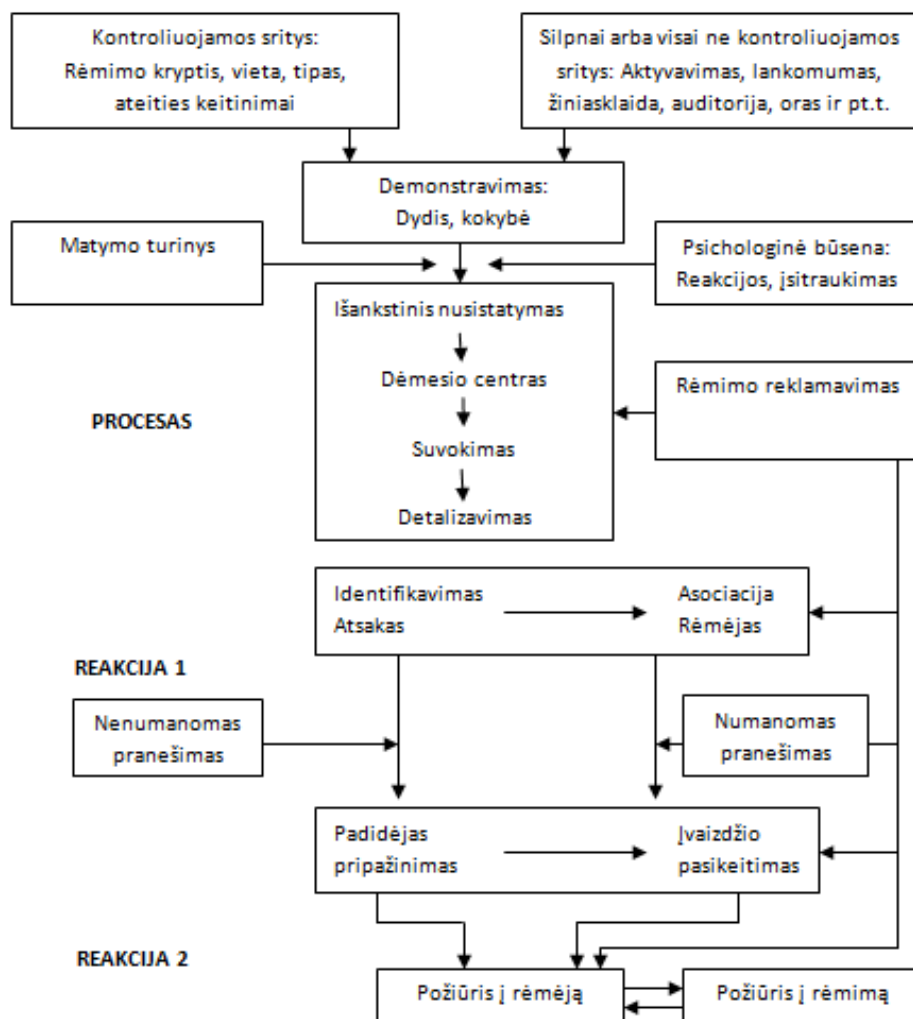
Kontroliuojamos sritys: Rėmimo kryptis, vieta, tipas, ateities keitinimai

Silpnai arba visai ne kontroliuojamos sritys: Aktyvavimas, lankomumas, žiniasklaida, auditorija, oras ir pt.t.

Demonstravimas: Dydis, kokybė

Matymo turinys

Psichologinė būsena: Reakcijos, įsitraukimas

Išankstinis nusistatymas

Dėmesio centras

Suvokimas

Detalizavimas

PROCESAS

Rėmimo reklamavimas

Identifikavimas Atsakas

Asociacija Rėmėjas

REAKCIJA 1

Nenumanomas pranešimas

Numanomas pranešimas

Padidėjas pripažinimas

Įvaizdžio pasikeitimas

REAKCIJA 2

Požiūris į rėmėją

Požiūris į rėmimą